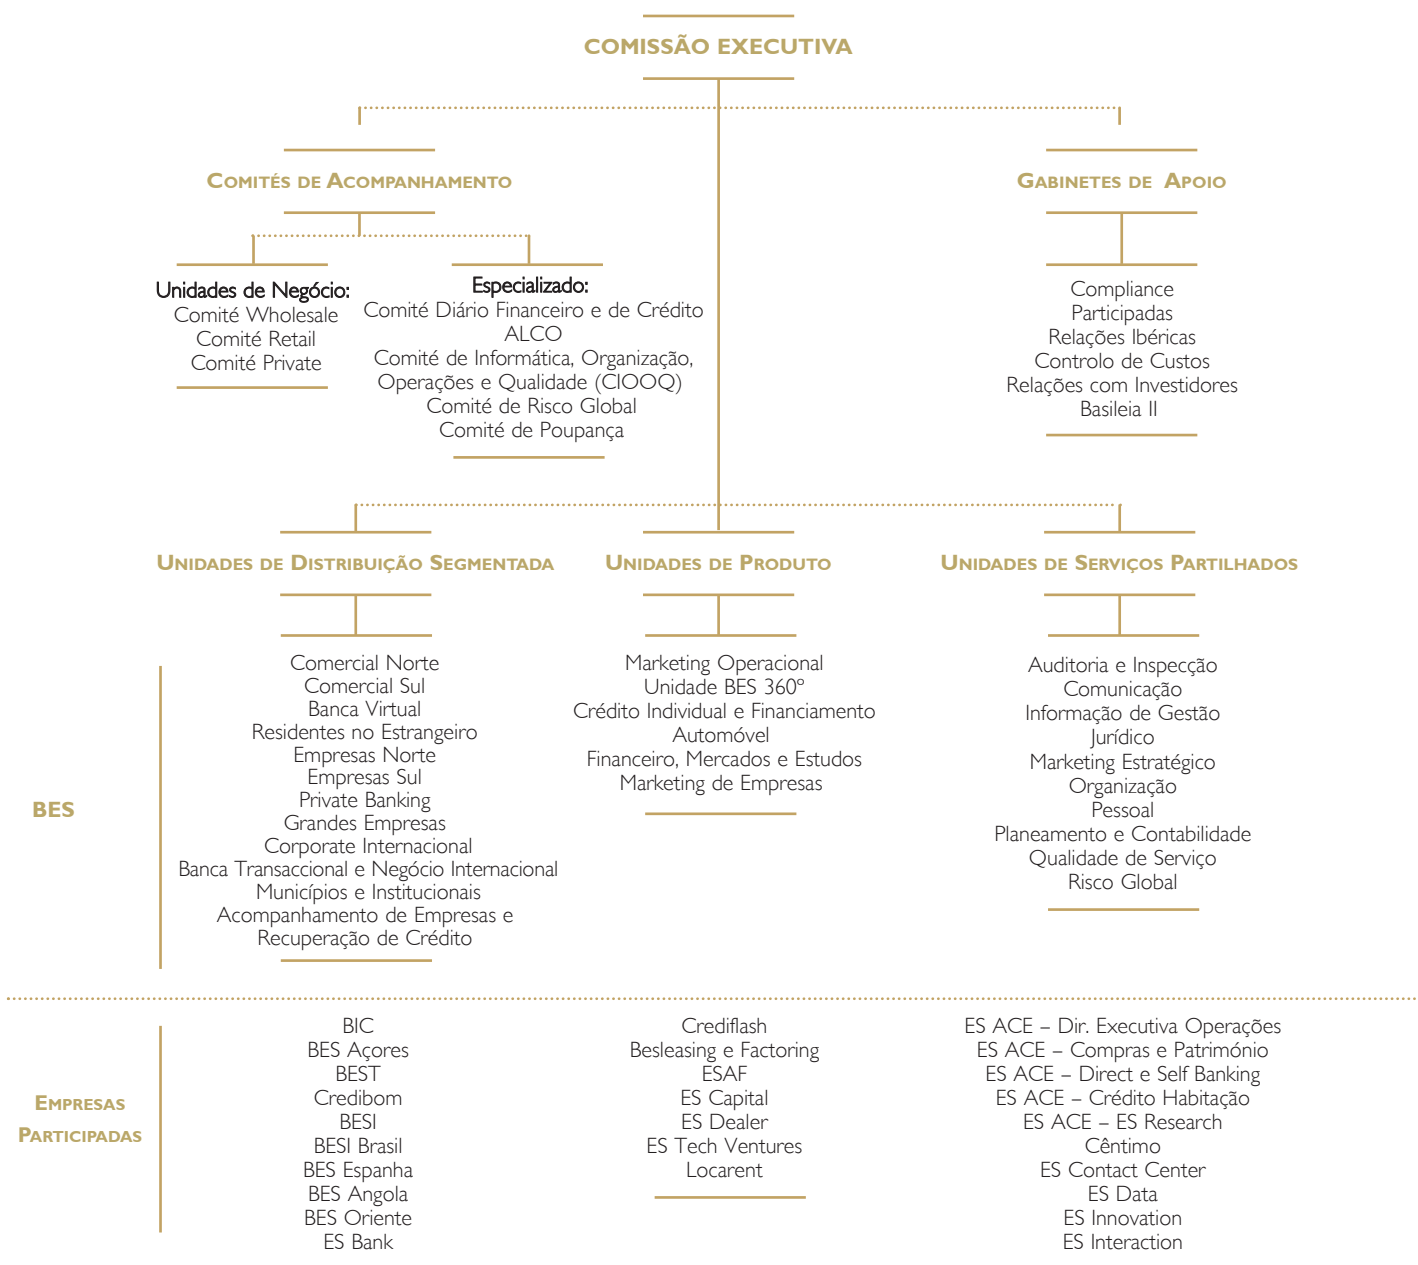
COMISSÃO EXECUTIVA

Comités de Acompanhamento

Gabinetes de Apoio

Unidades de Negócio:
Comité Wholesale
Comité Retail
Comité Private

Especializado:
Comité Diário Financeiro e de Crédito
ALCO
Comité de Informática, Organização, Operações e Qualidade (CIOOQ)
Comité de Risco Global
Comité de Poupança

Compliance
Participadas
Relações Ibéricas
Controlo de Custos
Relações com Investidores
Basileia II

Unidades de Distribuição Segmentada

Unidades de Produto

Unidades de Serviços Partilhados

BES

Comercial Norte
Comercial Sul
Banca Virtual
Residentes no Estrangeiro
Empresas Norte
Empresas Sul
Private Banking
Grandes Empresas
Corporate Internacional
Banca Transaccional e Negócio Internacional
Municípios e Institucionais
Acompanhamento de Empresas e Recuperação de Crédito

Marketing Operacional
Unidade BES 360º
Crédito Individual e Financiamento Automóvel
Financeiro, Mercados e Estudos
Marketing de Empresas

Auditoria e Inspecção
Comunicação
Informação de Gestão
Jurídico
Marketing Estratégico
Organização
Pessoal
Planeamento e Contabilidade
Qualidade de Serviço
Risco Global

Empresas Participadas

BIC
BES Açores
BEST
Credibom
BESI
BESI Brasil
BES Espanha
BES Angola
BES Oriente
ES Bank

Crediflash
Besleasing e Factoring
ESAF
ES Capital
ES Dealer
ES Tech Ventures
Locarent

ES ACE – Dir. Executiva Operações
ES ACE – Compras e Património
ES ACE – Direct e Self Banking
ES ACE – Crédito Habitação
ES ACE – ES Research
Cêntimo
ES Contact Center
ES Data
ES Innovation
ES Interaction